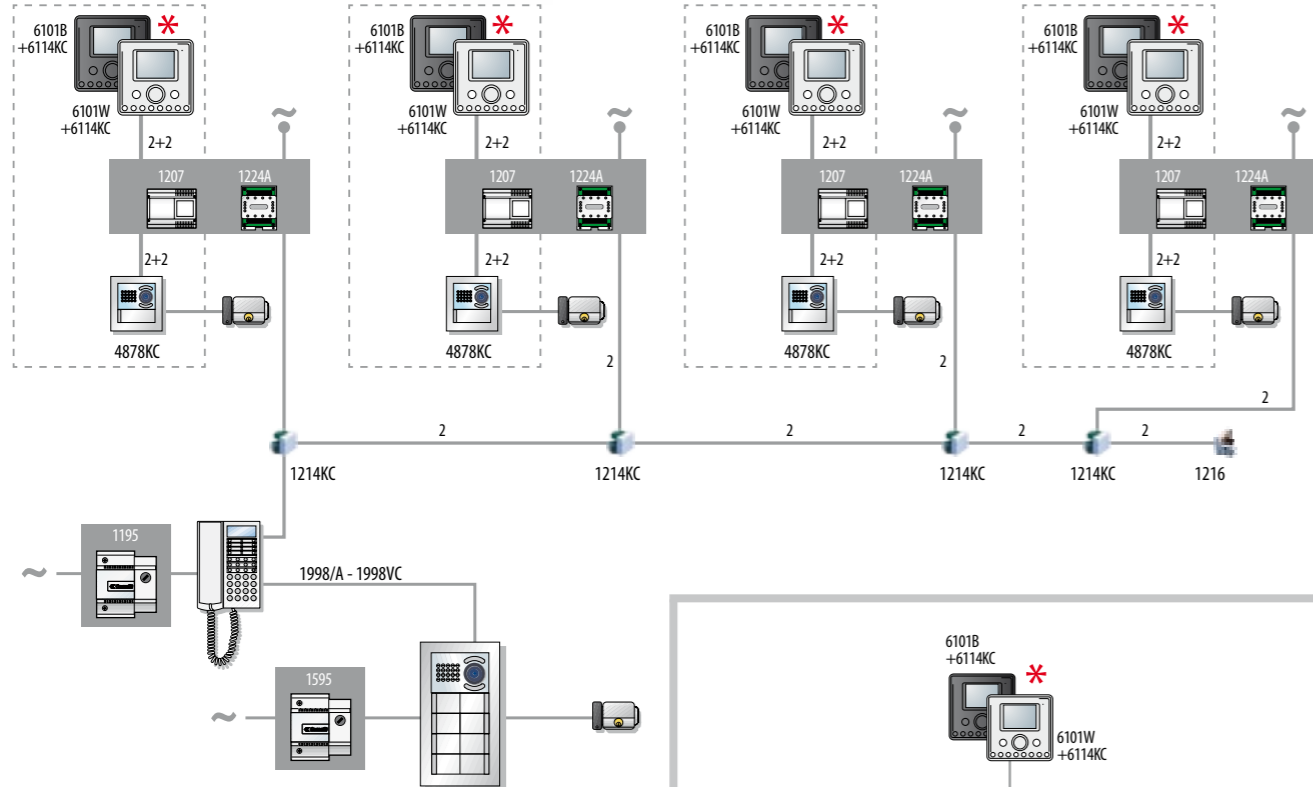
6101B
+6114KC

6101W
+6114KC

2+2

1207

1224A

2+2

4878KC

6101B
+6114KC

6101W
+6114KC

2+2

1207

1224A

2+2

4878KC

2

6101B
+6114KC

6101W
+6114KC

2+2

1207

1224A

2+2

4878KC

2

6101B
+6114KC

6101W
+6114KC

2+2

1207

1224A

2+2

4878KC

2

2

2

2

2

1214KC

1214KC

1214KC

1214KC

1216

1195

1998/A - 1998VC

1595

6101B
+6114KC

6101W
+6114KC